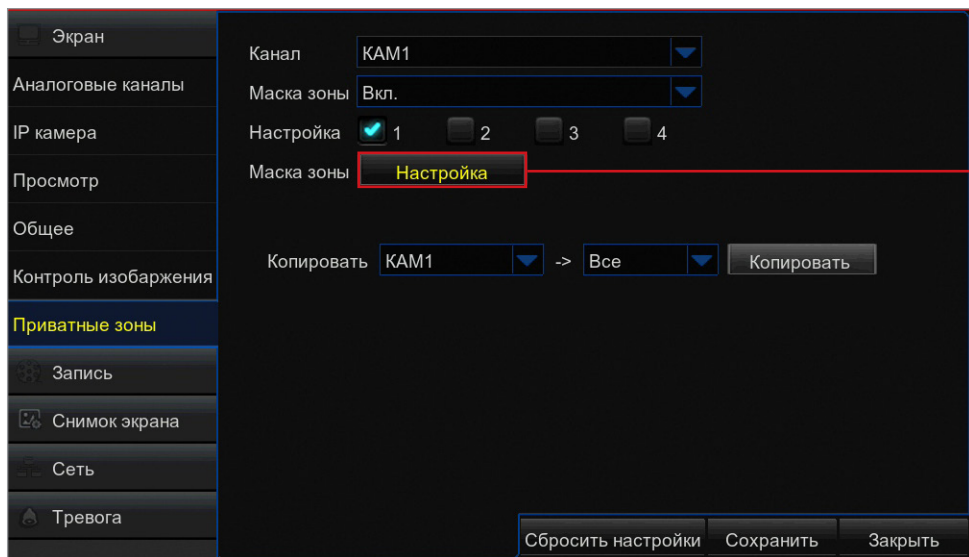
Экран
Аналоговые каналы
IP камера
Просмотр
Общее
Контроль изобаржения
Приватные зоны
Запись
Снимок экрана
Сеть
Тревога

Канал КАМ1
Маска зоны Вкл.
Настройка 1 2 3 4
Маска зоны Настройка

Копировать КАМ1 -> Все Копировать

Сбросить настройки Сохранить Закрыть